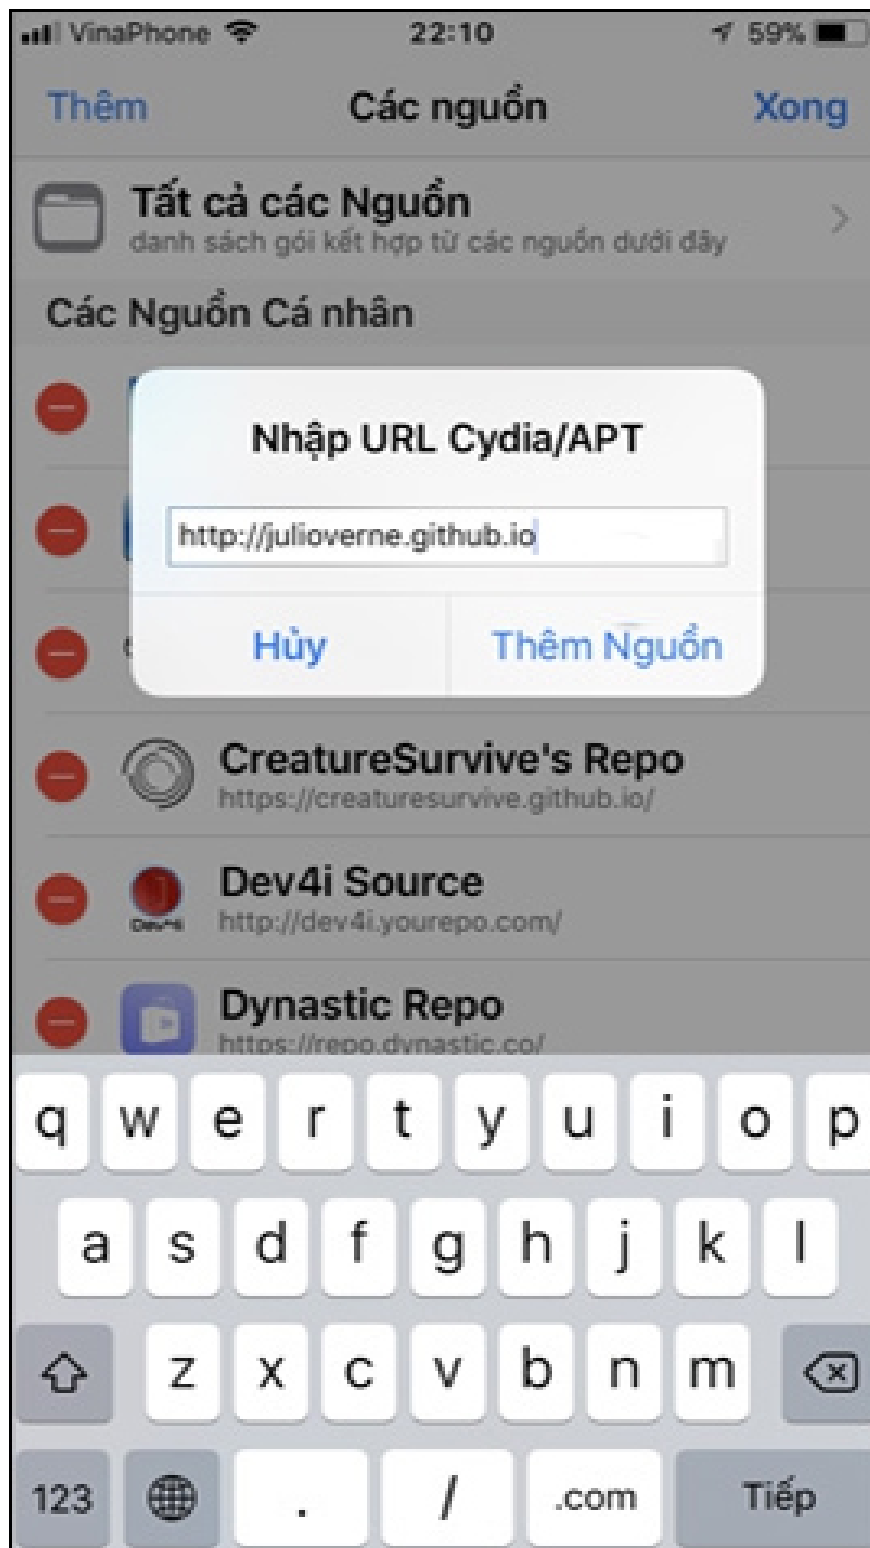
VinaPhone 22:10 59%

Thêm Các nguồn Xong

Tất cả các Nguồn
danh sách gói kết hợp từ các nguồn dưới đây

Các Nguồn Cá nhân

Nhập URL Cydia/APT

http://julioverne.github.io

Hủy Thêm Nguồn

CreatureSurvive's Repo
https://creaturesurvive.github.io/

Dev4i Source
http://dev4i.yourepo.com/

Dynastic Repo
https://repo.dynastic.co/

q w e r t y u i o p
a s d f g h j k l
z x c v b n m
123 . / .com Tiếp